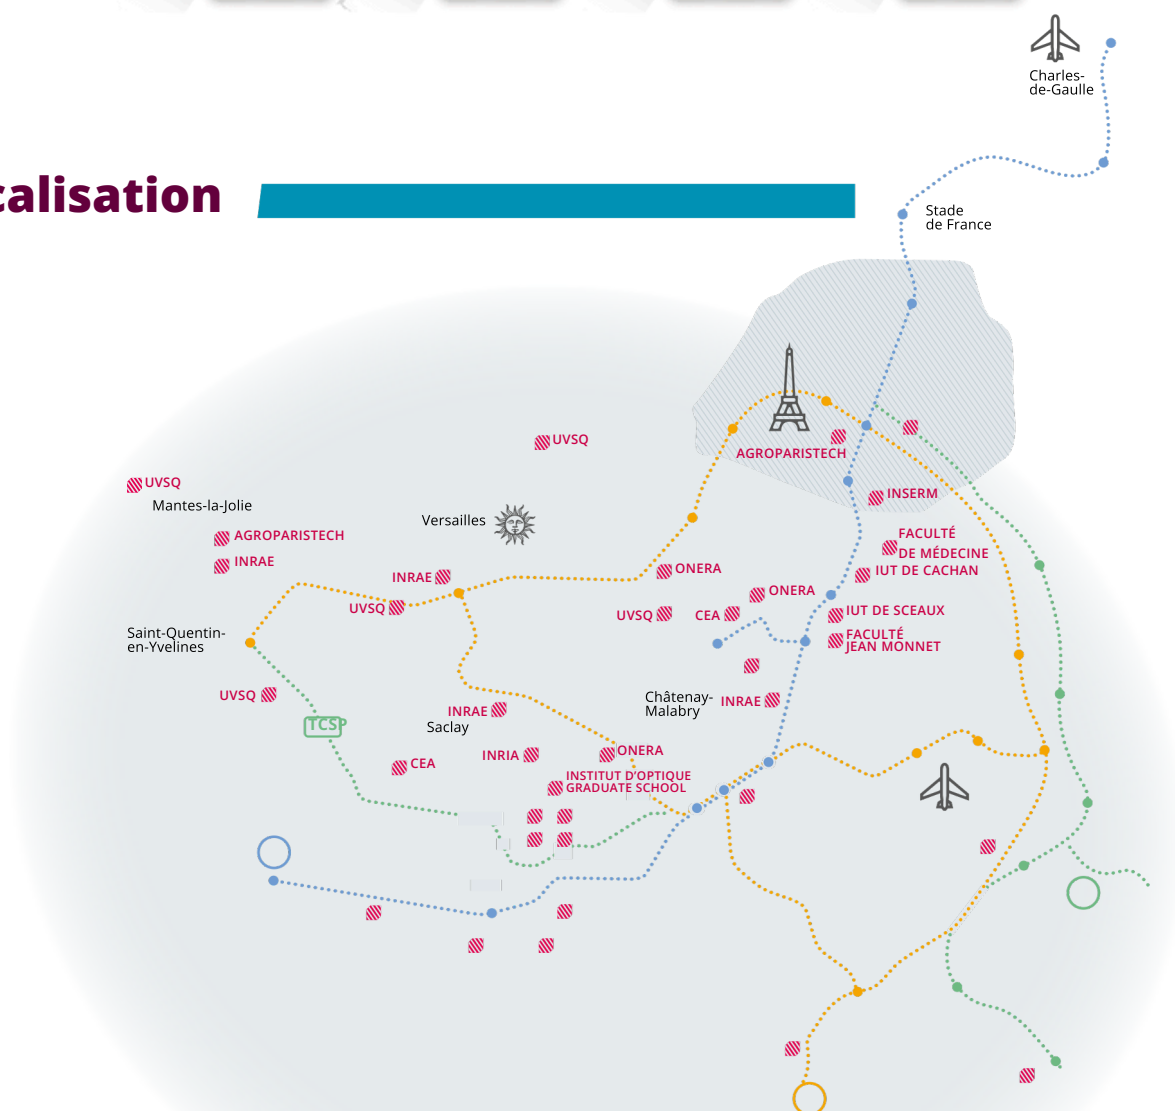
calisation

Charles-de-Gaulle

Stade de France

AGROPARISTECH

INSERM

UVSQ

UVSQ

Mantes-la-Jolie

Versailles

AGROPARISTECH

INRAE

FACULTÉ DE MÉDECINE

IUT DE CACHAN

INRAE

ONERA

ONERA

UVSQ

UVSQ

CEA

IUT DE SCEAUX

FACULTÉ JEAN MONNET

Saint-Quentin-en-Yvelines

UVSQ

TCSP

Châtenay-Malabry

INRAE

INRAE

Saclay

INRIA

ONERA

CEA

INSTITUT D'OPTIQUE GRADUATE SCHOOL